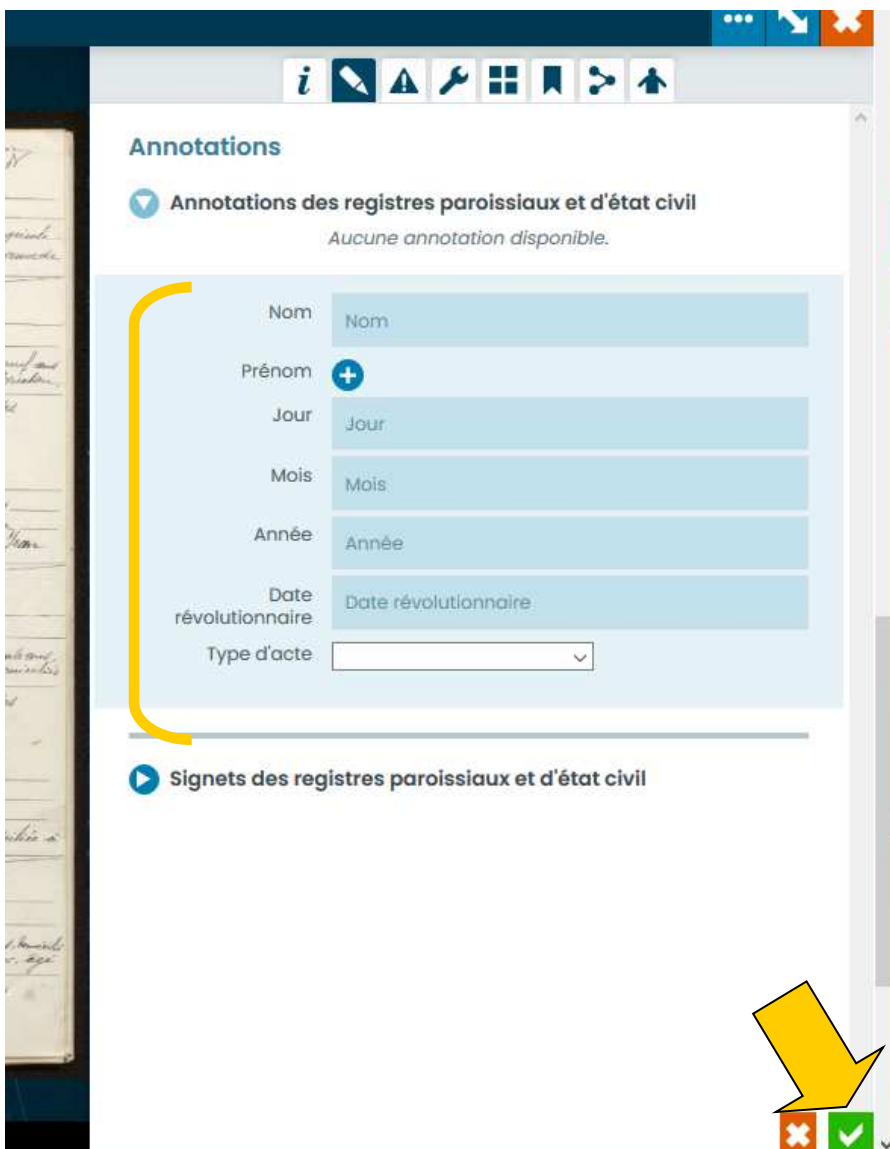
i

Annotations

Annotations des registres paroissiaux et d'état civil

Aucune annotation disponible.

Nom Nom

Prénom

Jour Jour

Mois Mois

Année Année

Date révolutionnaire Date révolutionnaire

Type d'acte

Signets des registres paroissiaux et d'état civil